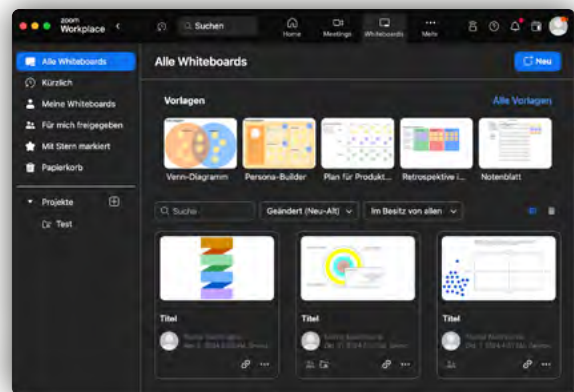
zoom Workplace

Suchen

Home

Meetings

Whiteboards

Mehr

Alle Whiteboards

Kürzlich

Meine Whiteboards

Für mich freigegeben

Mit Stern markiert

Papierkorb

Projekte

Test

Alle Whiteboards

Neu

Vorlagen

Alle Vorlagen

Venn-Diagramm

Persona-Builder

Plan für Produkt...

Retrospektive i...

Notenblatt

Suche

Geändert (Neu-Alt)

Im Besitz von allen

Titel

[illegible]

Titel

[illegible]

Titel

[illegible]